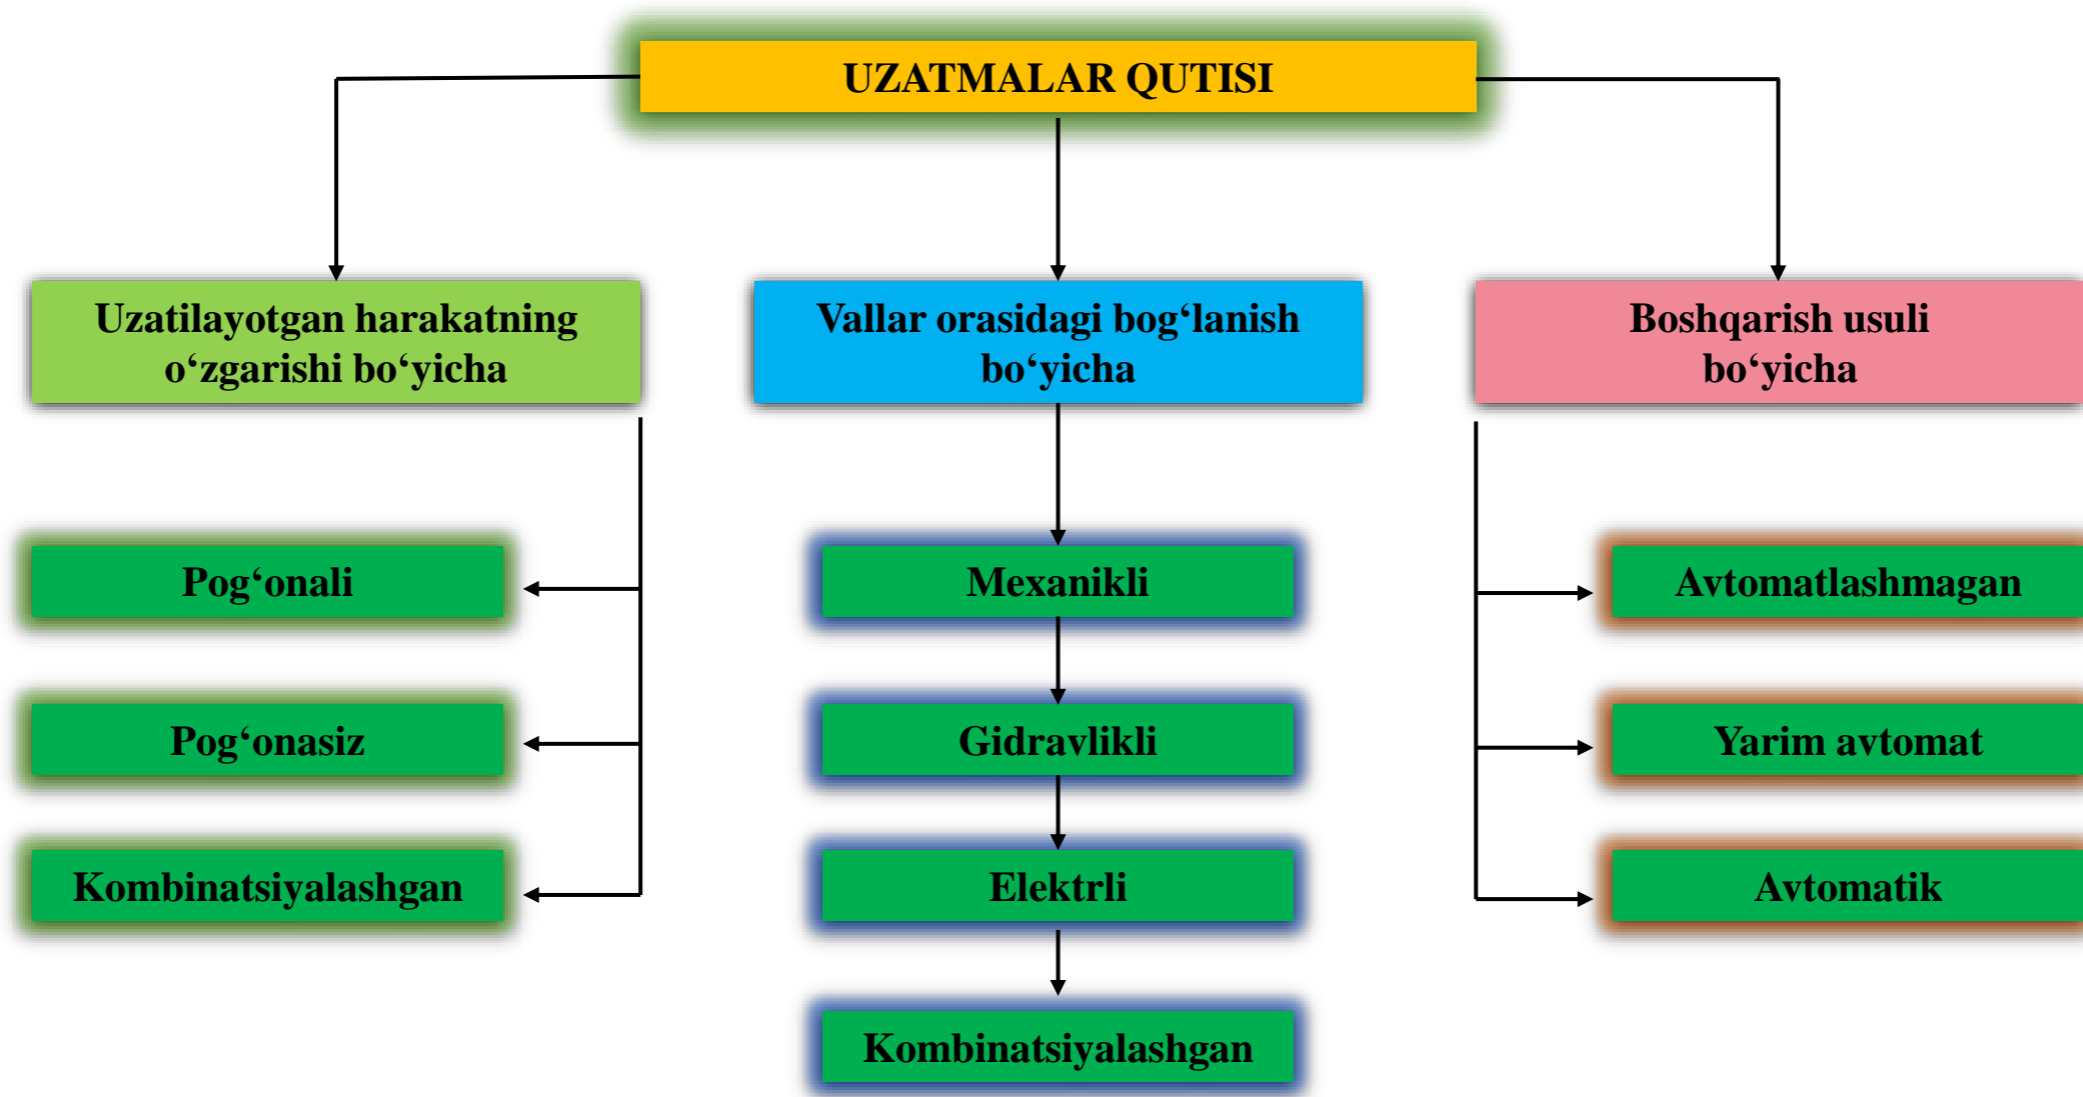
UZATMALAR QUTISI

Uzatilayotgan harakatning o‘zgarishi bo‘yicha

Vallar orasidagi bog‘lanish bo‘yicha

Boshqarish usuli bo‘yicha

Pog‘onali

Pog‘onasiz

Kombinatsiyalashgan

Mexanikli

Gidravlikli

Elektrli

Kombinatsiyalashgan

Avtomatlashmagan

Yarim avtomat

Avtomatik